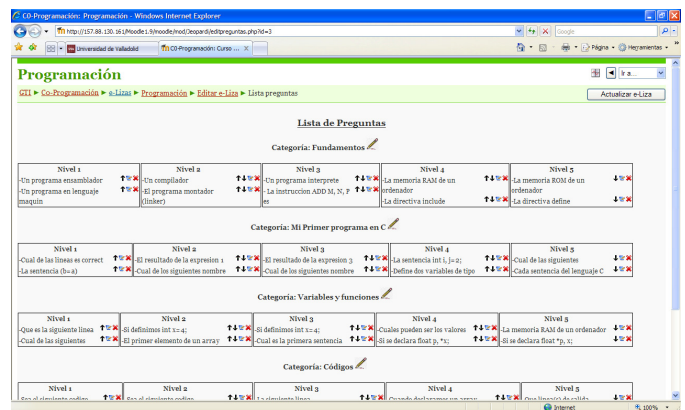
C0-Programación: Programación - Windows Internet Explorer

http://157.88.130.161/Moodle1.9/moodle/mod/Jeopardi/edit/preguntas.php?id=3

Google

Universidad de Valladolid | C0-Programación: Curso ...

Página · Herramientas ·

Programación

Ir a...

GTI ► C0-Programación ► e-Lizas ► Programación ► Editar e-Liza ► Lista preguntas

Actualizar e-Liza

Lista de Preguntas

Categoría: Fundamentos

| Nivel 1 | Nivel 2 | Nivel 3 | Nivel 4 | Nivel 5 |
|---|---|---|---|---|
| -Un programa ensamblador | -Un compilador | -Un programa interprete | -La memoria RAM de un ordenador | -La memoria ROM de un ordenador |
| -Un programa en lenguaje maquin | -El programa montador (linker) | - La instruccion ADD M, N, P es | -La directiva include | -La directiva define |

Categoría: Mi Primer programa en C

| Nivel 1 | Nivel 2 | Nivel 3 | Nivel 4 | Nivel 5 |
|---|---|---|---|---|
| -Cual de las lineas es correct | -El resultado de la expresion 1 | -El resultado de la expresion 3 | -La sentencia int i, j=2; | -Cual de las siguientes |
| -La sentencia (b=a) | -Cual de los siguientes nombre | -Cual de los siguientes nombre | -Define dos variables de tipo | -Cada sentencia del lenguaje C |

Categoría: Variables y funciones

| Nivel 1 | Nivel 2 | Nivel 3 | Nivel 4 | Nivel 5 |
|---|---|---|---|---|
| -Que es la siguiente linea | -Si definimos int x=4; | -Si definimos int x=4; | -Cuales pueden ser los valores | -La memoria RAM de un ordenador |
| -Cual de las siguientes | -El primer elemento de un array | -Cual es la primera sentencia | -Si se declara float p, *x; | -Si se declara float *p, x; |

Categoría: Códigos

| Nivel 1 | Nivel 2 | Nivel 3 | Nivel 4 | Nivel 5 |
|---|---|---|---|---|
| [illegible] | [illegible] | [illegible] | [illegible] | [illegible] |

Internet | 100%